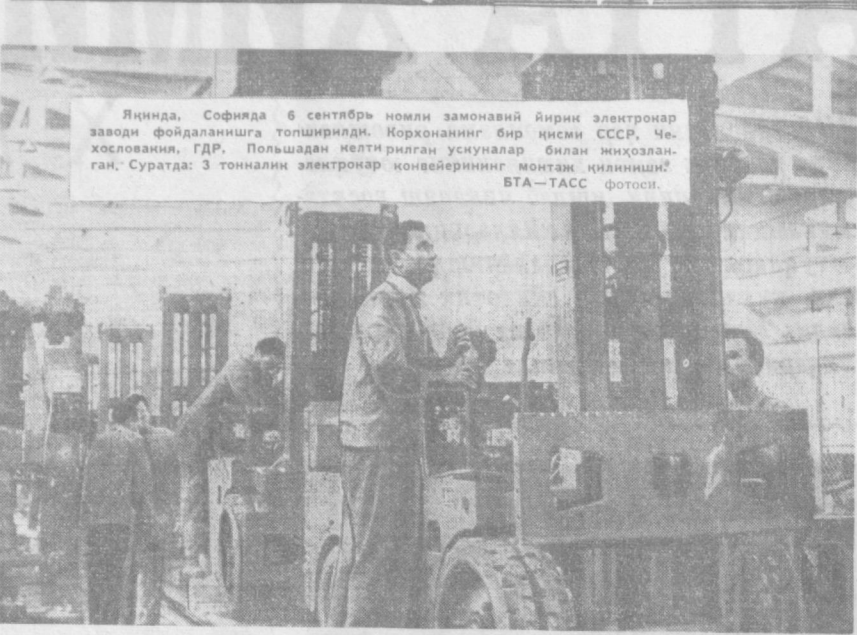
Яқинда, Софияда 6 сентябрь номли замонавий йирик электронар заводи фойдаланишга топширилди. Корхонанинг бир қисми СССР, Чехословакия, ГДР, Польшадан келтирилган ускуналар билан жиҳозланган. Суратда: 3 тонналиқ электрокар конвейерининг монтаж қилиниши.

БТА—ТАСС фотоси.